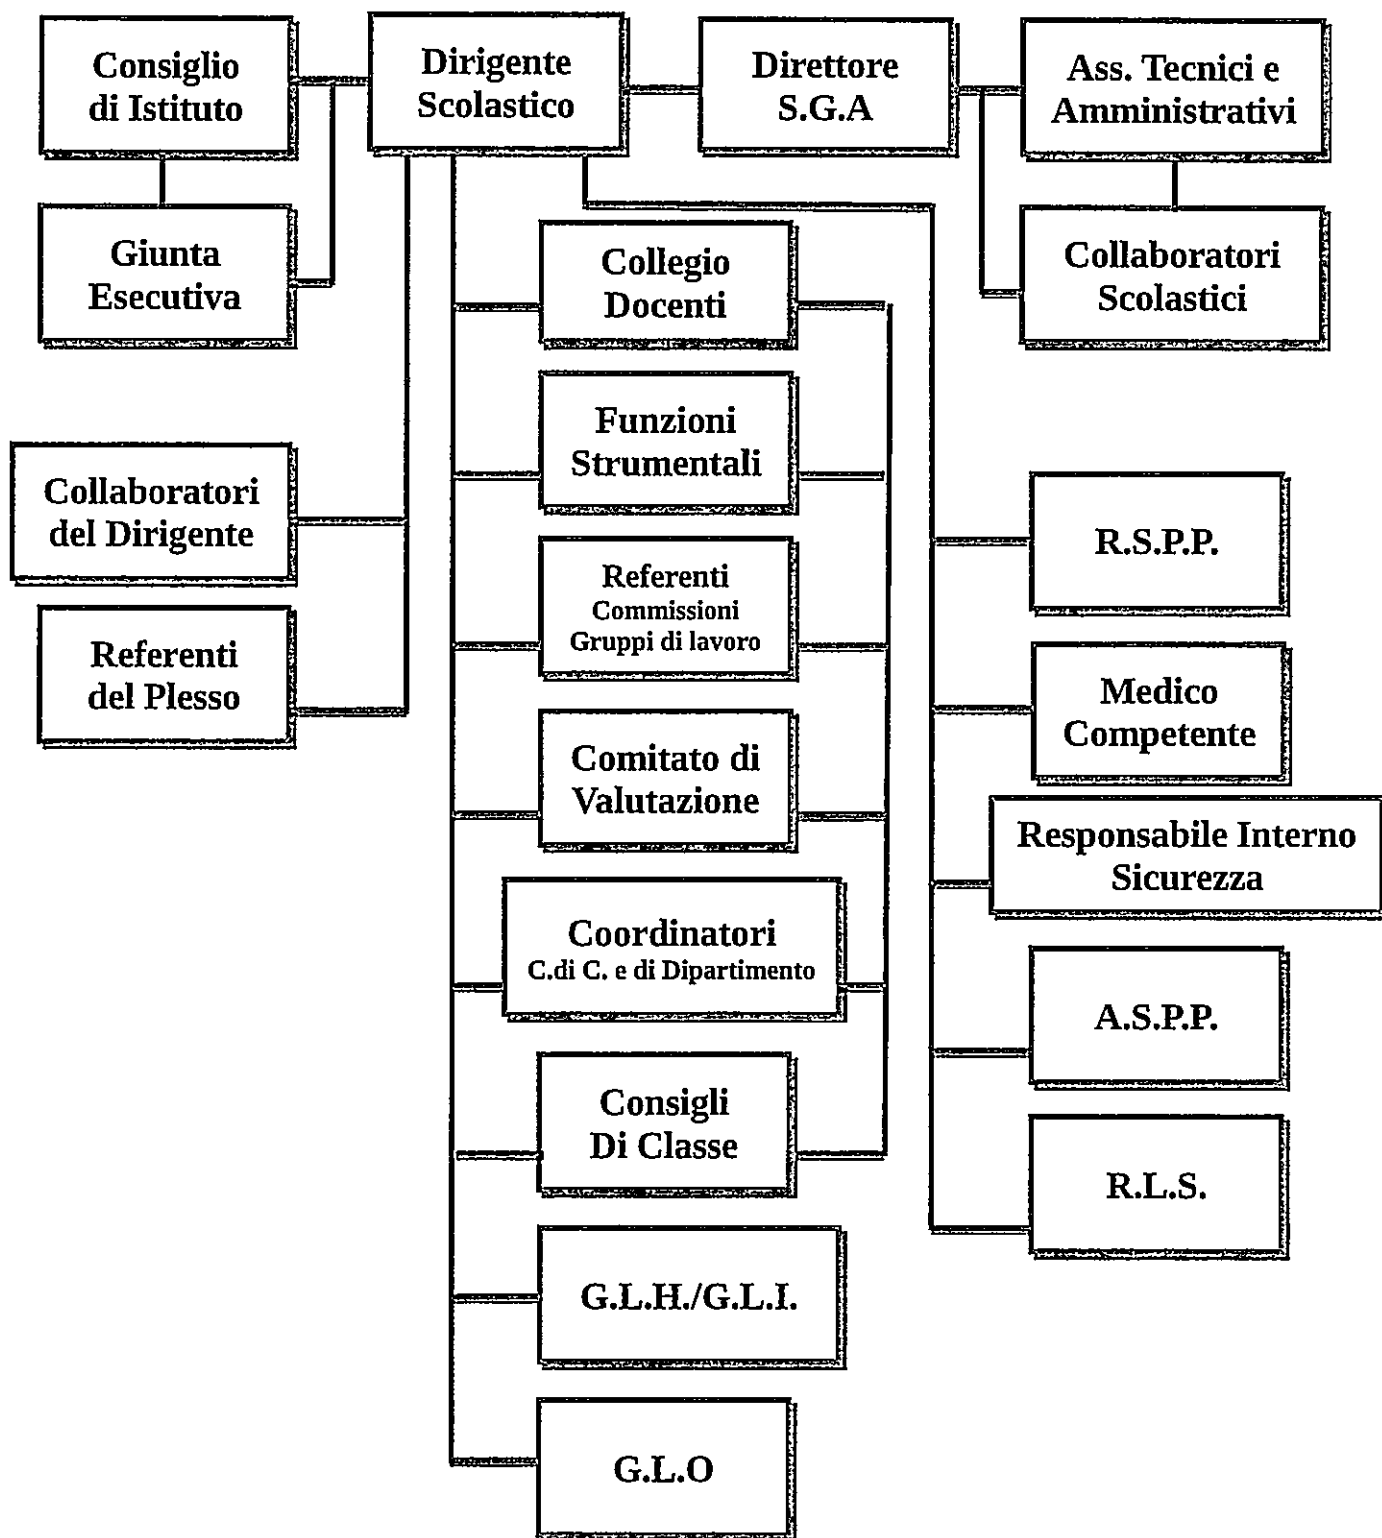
Consiglio di Istituto

Dirigente Scolastico

Direttore S.G.A

Ass. Tecnici e Amministrativi

Giunta Esecutiva

Collegio Docenti

Collaboratori Scolastici

Funzioni Strumentali

Collaboratori del Dirigente

R.S.P.P.

Referenti Commissioni Gruppi di lavoro

Referenti del Plesso

Medico Competente

Comitato di Valutazione

Responsabile Interno Sicurezza

Coordinatori C.di C. e di Dipartimento

A.S.P.P.

Consigli Di Classe

R.L.S.

G.L.H./G.L.I.

G.L.O